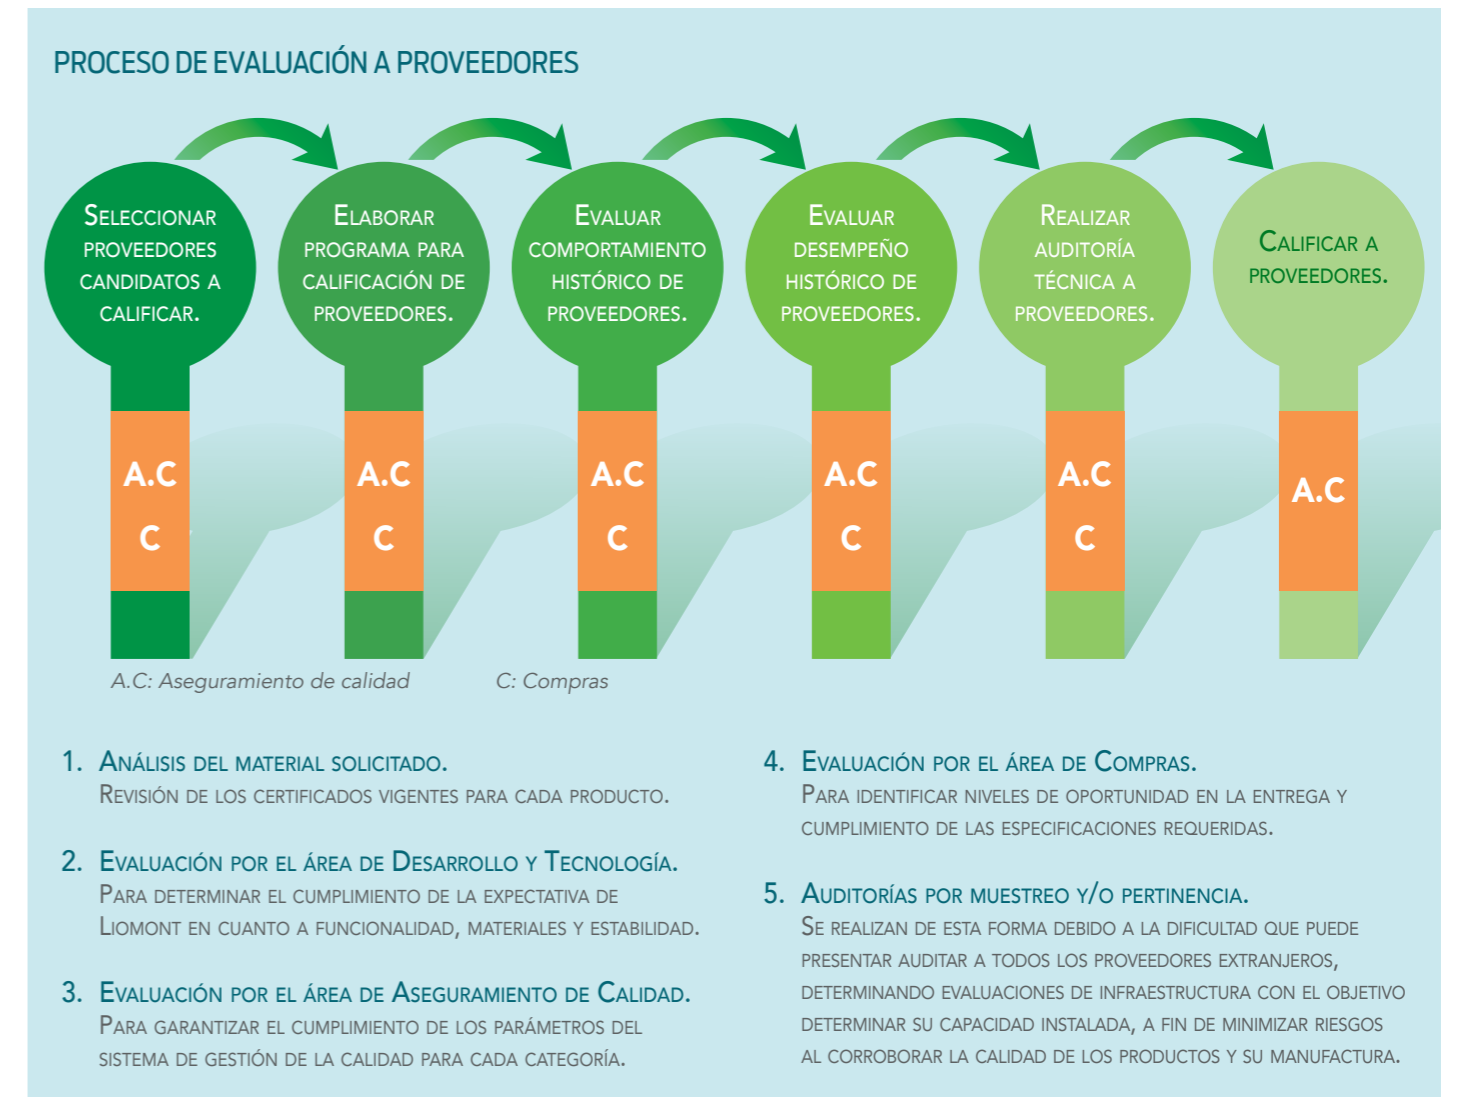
PROCESO DE EVALUACIÓN A PROVEEDORES

Seleccionar proveedores candidatos a calificar.

A.C
C

Elaborar programa para calificación de proveedores.

A.C
C

Evaluar comportamiento histórico de proveedores.

A.C
C

Evaluar desempeño histórico de proveedores.

A.C
C

Realizar auditoría técnica a proveedores.

A.C
C

Calificar a proveedores.

A.C

A.C: Aseguramiento de calidad C: Compras

1. Análisis del material solicitado.
Revisión de los certificados vigentes para cada producto.

2. Evaluación por el área de Desarrollo y Tecnología.
Para determinar el cumplimiento de la expectativa de Liomont en cuanto a funcionalidad, materiales y estabilidad.

3. Evaluación por el área de Aseguramiento de Calidad.
Para garantizar el cumplimiento de los parámetros del sistema de gestión de la calidad para cada categoría.

4. Evaluación por el área de Compras.
Para identificar niveles de oportunidad en la entrega y cumplimiento de las especificaciones requeridas.

5. Auditorías por muestreo y/o pertinencia.
Se realizan de esta forma debido a la dificultad que puede presentar auditar a todos los proveedores extranjeros, determinando evaluaciones de infraestructura con el objetivo determinar su capacidad instalada, a fin de minimizar riesgos al corroborar la calidad de los productos y su manufactura.